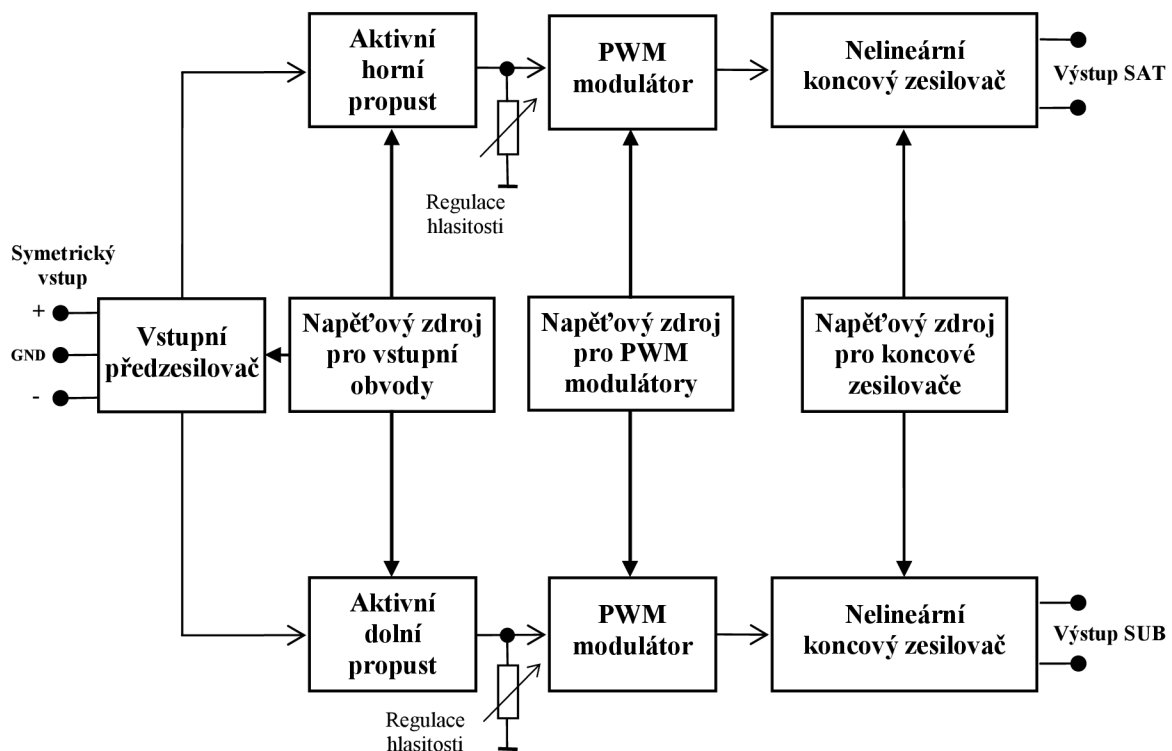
Aktivní horní propust

PWM modulátor

Nelineární koncový zesilovač

Výstup SAT

Regulace hlasitosti

Symetrický vstup

+

GND

-

Vstupní předzesilovač

Napěťový zdroj pro vstupní obvody

Napěťový zdroj pro PWM modulátory

Napěťový zdroj pro koncové zesilovače

Aktivní dolní propust

PWM modulátor

Nelineární koncový zesilovač

Výstup SUB

Regulace hlasitosti